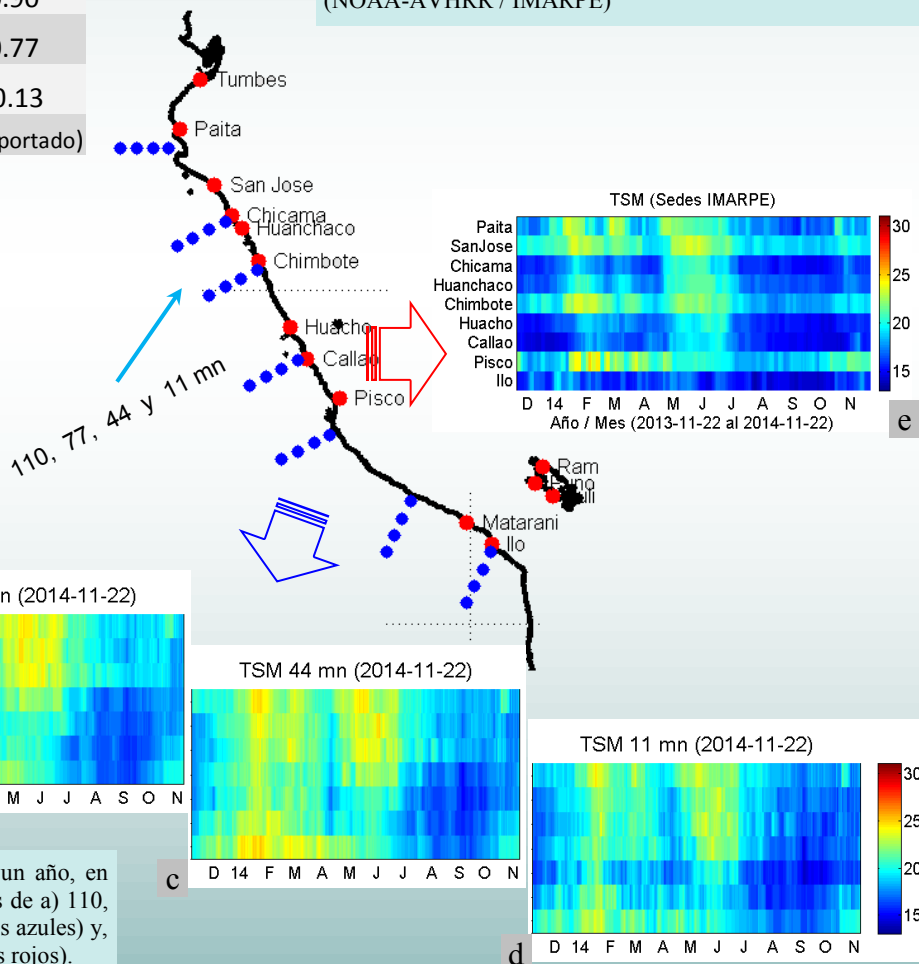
.90
0.77
0.13
portado)

(NOAA-AVHRR / IMARPE)

Tumbes
Paita
San Jose
Chicama
Huanchaco
Chimbote
Huacho
Callao
Pisco
Matarani
Ilo
Ram
Puno
Juli

110, 77, 44 y 11 mn

TSM (Sedes IMARPE)
Paita
SanJose
Chicama
Huanchaco
Chimbote
Huacho
Callao
Pisco
Ilo
30
25
20
15
D 14 F M A M J J A S O N
Año / Mes (2013-11-22 al 2014-11-22)
e

n (2014-11-22)
M J J A S O N

TSM 44 mn (2014-11-22)
D 14 F M A M J J A S O N
c

TSM 11 mn (2014-11-22)
30
25
20
15
D 14 F M A M J J A S O N
d

un año, en
s de a) 110,
s azules) y,
s rojos).